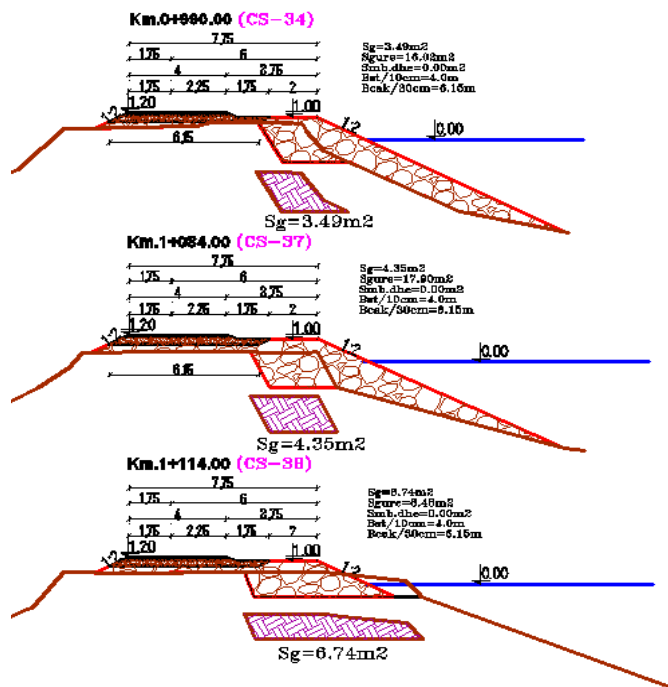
Km.0+990.00 (CS-34)

7.75
1.75 6
4 3.75
1.75 2.25 1.75 2
1:2 1.20
1.00
1:2
0.00
6.15

Sg=3.49m2
Sgure=16.02m2
Smb.dhe=0.00m2
Bst/10cm=4.0m
Bcak/30cm=6.15m

Sg=3.49m2

Km.1+084.00 (CS-37)

7.75
1.75 6
4 3.75
1.75 2.25 1.75 2
1:2 1.20
1.00
1:2
0.00
6.15

Sg=4.35m2
Sgure=17.90m2
Smb.dhe=0.00m2
Bst/10cm=4.0m
Bcak/30cm=6.15m

Sg=4.35m2

Km.1+114.00 (CS-38)

7.75
1.75 6
4 3.75
1.75 2.25 1.75 2
1:2 1.20
1.00
1:2
0.00

Sg=6.74m2
Sgure=8.46m2
Smb.dhe=0.00m2
Bst/10cm=4.0m
Bcak/30cm=6.15m

Sg=6.74m2